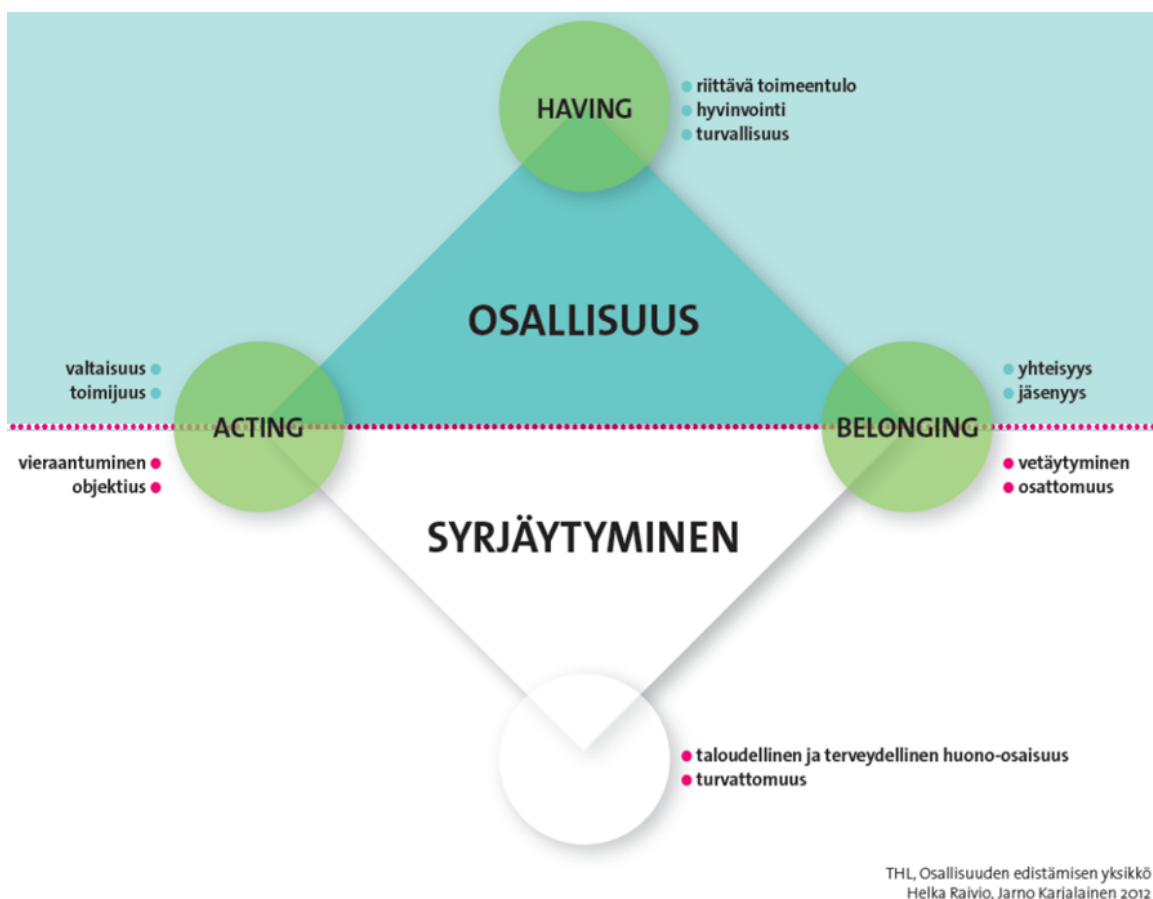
HAVING

riittävä toimeentulo
hyvinvointi
turvallisuus

OSALLISUUS

valtaisuus
toimijuus

ACTING

BELONGING

yhteisyys
jäsenyys

vieraantuminen
objektius

vetäytyminen
osattomuus

SYRJÄYTYMINEN

taloudellinen ja terveydellinen huono-osaisuus
turvattomuus

THL, Osallisuuden edistämisen yksikkö
Helka Raivio. Jarno Karjalainen 2012